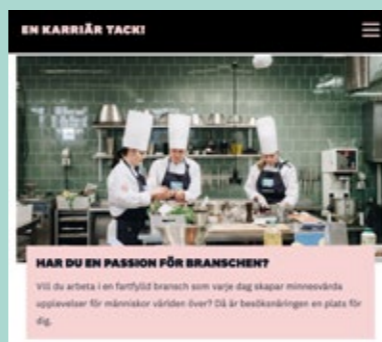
EN KARRIÄR TACK!

HAR DU EN PASSION FÖR BRANSCHEN?

Vill du arbeta i en fartfylld bransch som varje dag skapar minnesvärda upplevelser för människor världen över? Då är besöksnäringen en plats för dig.